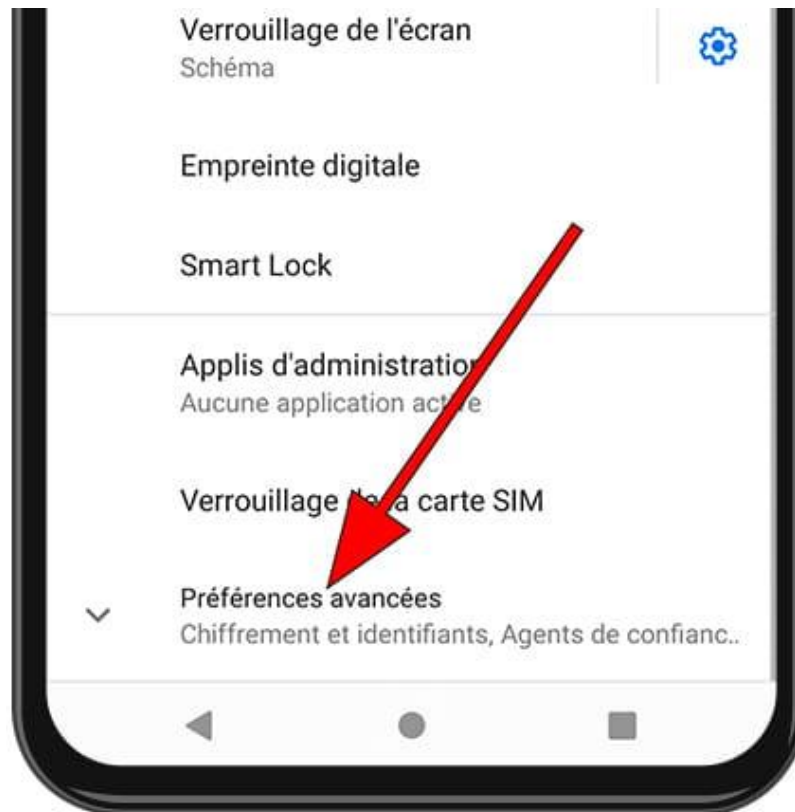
Verrouillage de l'écran
Schéma

Empreinte digitale

Smart Lock

Applis d'administratio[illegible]
Aucune application act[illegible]ve

Verrouillage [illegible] carte SIM

Préférences avancées
Chiffrement et identifiants, Agents de confianc..